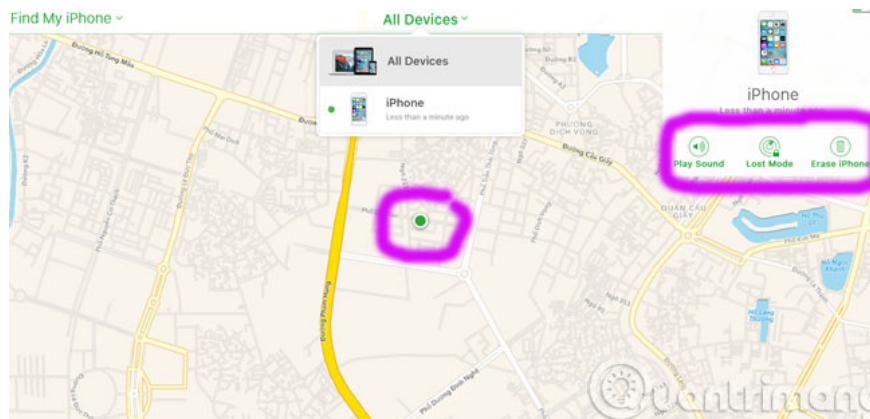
Find My iPhone

All Devices

All Devices

iPhone
Less than a minute ago

iPhone
Less than a minute ago

Play Sound

Lost Mode

Erase iPhone

Đường Hồ Tùng Mậu

Đường Cầu Giấy

PHƯỜNG DỊCH VỌNG

QUAN CẦU GIẤY

Đường Phạm Hùng

Phố Dương Đình Nghệ

Quantrimang